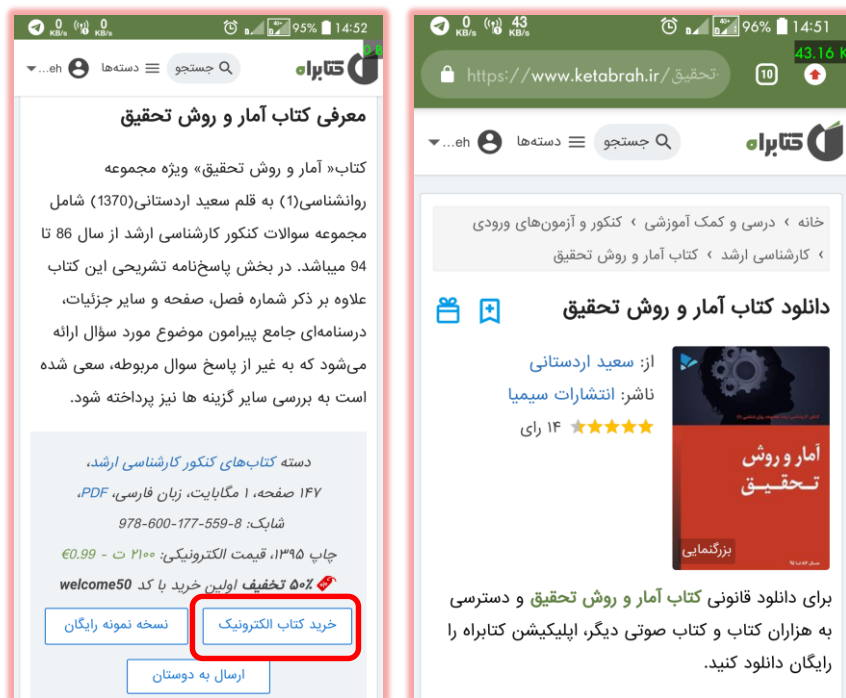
0 KB/s 0 KB/s 95% 14:52

کتابراه جستجو دسته‌ها eh

معرفی کتاب آمار و روش تحقیق

کتاب« آمار و روش تحقیق» ویژه مجموعه روانشناسی(1) به قلم سعید اردستانی(1370) شامل مجموعه سوالات کنکور کارشناسی ارشد از سال 86 تا 94 میباشد. در بخش پاسخ‌نامه تشریحی این کتاب علاوه بر ذکر شماره فصل، صفحه و سایر جزئیات، درسنامه‌ای جامع پیرامون موضوع مورد سؤال ارائه می‌شود که به غیر از پاسخ سوال مربوطه، سعی شده است به بررسی سایر گزینه ها نیز پرداخته شود.

دسته کتاب‌های کنکور کارشناسی ارشد،
۱۴۷ صفحه، ۱ مگابایت، زبان فارسی، PDF،
شابک: 978-600-177-559-8
چاپ ۱۳۹۵، قیمت الکترونیکی: ۲۱۰۰ ت - €0.99
۵۰٪ تخفیف اولین خرید با کد welcome50

خرید کتاب الکترونیک
نسخه نمونه رایگان
ارسال به دوستان

0 KB/s 43 KB/s 96% 14:51
https://www.ketabrah.ir/تحقیق
10
43.16 K

کتابراه جستجو دسته‌ها eh

خانه › درسی و کمک آموزشی › کنکور و آزمون‌های ورودی › کارشناسی ارشد › کتاب آمار و روش تحقیق

دانلود کتاب آمار و روش تحقیق

از: سعید اردستانی
ناشر: انتشارات سیمیا
۱۴ رای

آمار و روش تحقیق
بزرگنمایی

برای دانلود قانونی کتاب آمار و روش تحقیق و دسترسی به هزاران کتاب و کتاب صوتی دیگر، اپلیکیشن کتابراه را رایگان دانلود کنید.